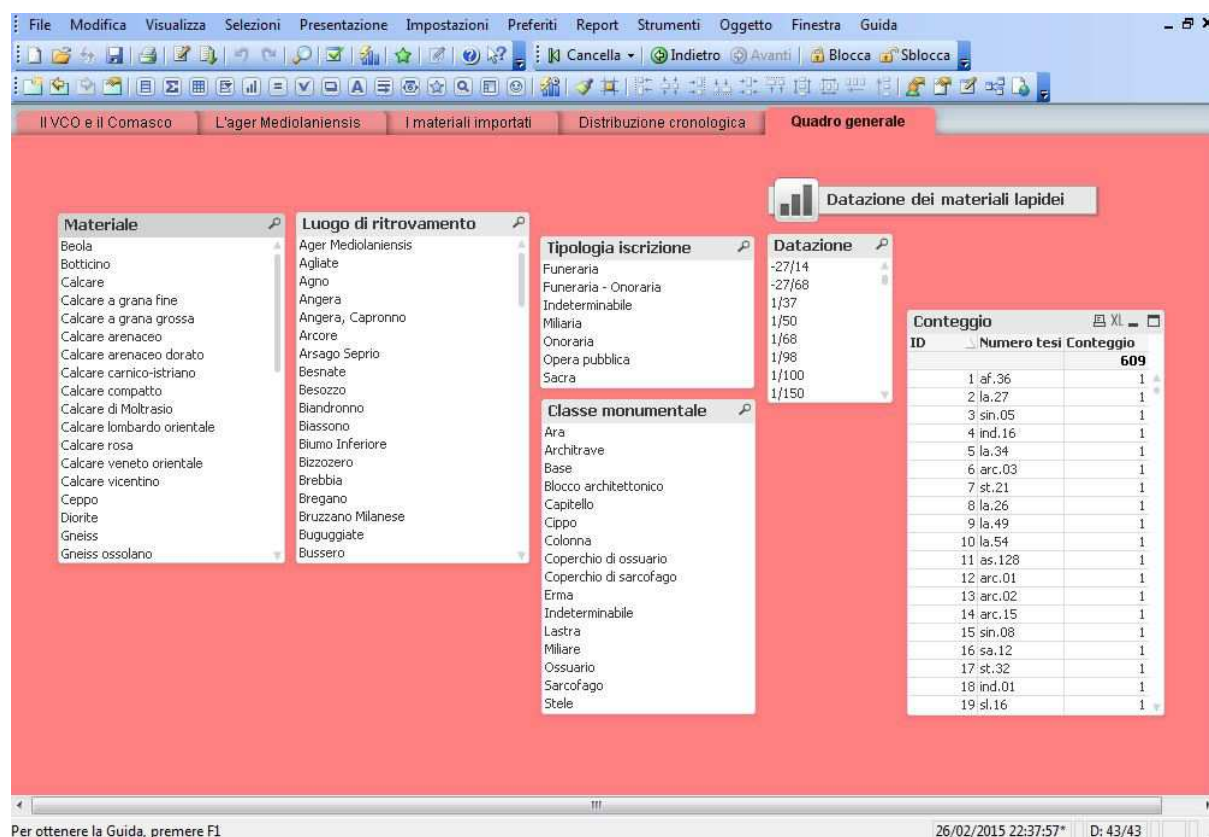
File Modifica Visualizza Selezioni Presentazione Impostazioni Preferiti Report Strumenti Oggetto Finestra Guida

Cancella Indietro Avanti Blocca Sblocca

Il VCO e il Comasco | L'ager Mediolaniensis | I materiali importati | Distribuzione cronologica | Quadro generale

Datazione dei materiali lapidei

Materiale
Beola
Botticino
Calcare
Calcare a grana fine
Calcare a grana grossa
Calcare arenaceo
Calcare arenaceo dorato
Calcare carnico-istriano
Calcare compatto
Calcare di Moltrasio
Calcare lombardo orientale
Calcare rosa
Calcare veneto orientale
Calcare vicentino
Ceppo
Diorite
Gneiss
Gneiss ossolano

Luogo di ritrovamento
Ager Mediolaniensis
Agliate
Agno
Angera
Angera, Capronno
Arcore
Arsago Seprio
Besnate
Besozzo
Biandronno
Biassono
Biumo Inferiore
Bizzozero
Brebbia
Bregano
Bruzzano Milanese
Buguggiate
Bussero

Tipologia iscrizione
Funeraria
Funeraria - Onoraria
Indeterminabile
Miliaria
Onoraria
Opera pubblica
Sacra

Datazione
-27/14
-27/68
1/37
1/50
1/68
1/98
1/100
1/150

Classe monumentale
Ara
Architrave
Base
Blocco architettonico
Capitello
Cippo
Colonna
Coperchio di ossuario
Coperchio di sarcofago
Erma
Indeterminabile
Lastra
Miliare
Ossuario
Sarcofago
Stele

Conteggio XL

| ID | Numero tesi | Conteggio |
|---|---|---|
| | | 609 |
| 1 | af.36 | 1 |
| 2 | la.27 | 1 |
| 3 | sin.05 | 1 |
| 4 | ind.16 | 1 |
| 5 | la.34 | 1 |
| 6 | arc.03 | 1 |
| 7 | st.21 | 1 |
| 8 | la.26 | 1 |
| 9 | la.49 | 1 |
| 10 | la.54 | 1 |
| 11 | as.128 | 1 |
| 12 | arc.01 | 1 |
| 13 | arc.02 | 1 |
| 14 | arc.15 | 1 |
| 15 | sin.08 | 1 |
| 16 | sa.12 | 1 |
| 17 | st.32 | 1 |
| 18 | ind.01 | 1 |
| 19 | sl.16 | 1 |

Per ottenere la Guida, premere F1
26/02/2015 22:37:57* D: 43/43